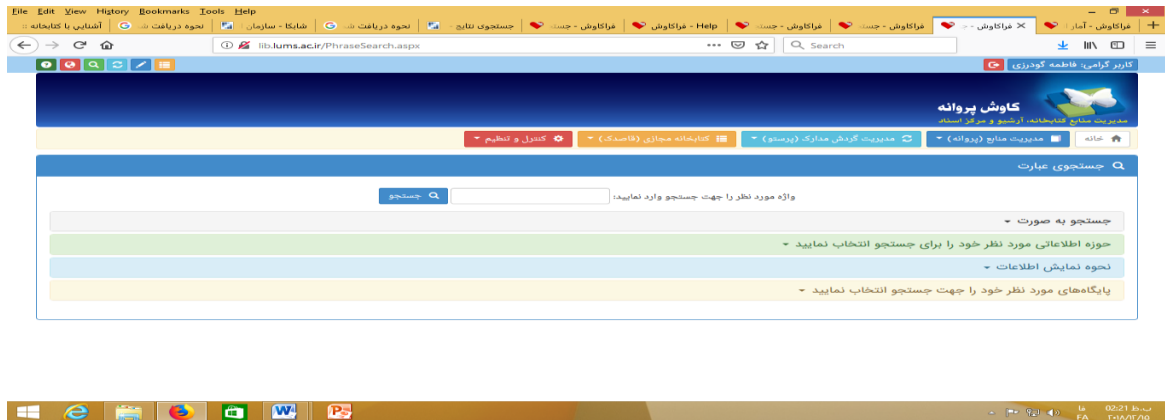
File Edit View History Bookmarks Tools Help

فراکاوش - آمار | فراکاوش - ... | فراکاوش - جست... | فراکاوش - جست... | Help - فراکاوش | فراکاوش - جست... | جستجوی نتایج ... | نحوه دریافت ... | شابکا - سازمان ... | نحوه دریافت ش... | آشنایی با کتابخانه ...

lib.lums.ac.ir/PhraseSearch.aspx

Search

کاربر گرامی: فاطمه گودرزی

کاوش پروانه
مدیریت منابع کتابخانه، آرشیو و مرکز اسناد

خانه | مدیریت منابع (پروانه) | مدیریت گردش مدارک (پرستو) | کتابخانه مجازی (قاصدک) | کنترل و تنظیم

جستجوی عبارت

واژه مورد نظر را جهت جستجو وارد نمایید:
جستجو

جستجو به صورت

حوزه اطلاعاتی مورد نظر خود را برای جستجو انتخاب نمایید

نحوه نمایش اطلاعات

پایگاه‌های مورد نظر خود را جهت جستجو انتخاب نمایید

FA
02:21 ب.ظ